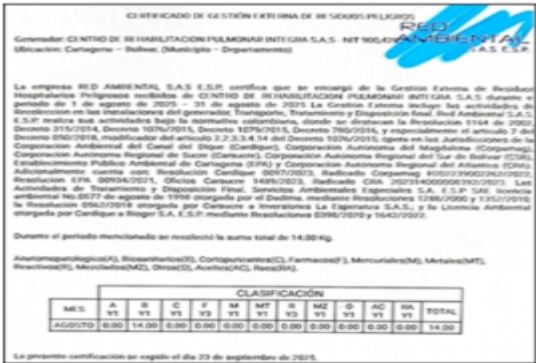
CERTIFICADO DE GESTIÓN EXTERNA DE RESIDUOS PELIGROSOS

RED AMBIENTAL S.A.S. E.S.P.

Generador: CENTRO DE REHABILITACION PULMONAR INTEGRA S.A.S - NIT 901.42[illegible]
Ubicación: Cartagena – Bolívar, (Municipio – Departamento)

La empresa RED AMBIENTAL S.A.S E.S.P. certifica que se encargó de la Gestión Externa de Residuos Hospitalarios Peligrosos recibidos de CENTRO DE REHABILITACION PULMONAR INTEGRA S.A.S durante el periodo de 1 de agosto de 2025 – 31 de agosto de 2025. La Gestión Externa incluye las actividades de recolección en las instalaciones del generador, Transporte, Tratamiento y Disposición final. Red Ambiental S.A.S. E.S.P. realiza sus actividades bajo la normativa colombiana, donde se destacan la Resolución 1164 de 2002, Decreto 315/2014, Decreto 1076/2015, Decreto 1079/2015, Decreto 780/2016, y especialmente el artículo 7 del Decreto 2676/2000, modificado del artículo 2.2.3.4.14 del Decreto 1076/2015, opera en las jurisdicciones de la Corporación Ambiental del Canal del Dique (Cardique), Corporación Autónoma del Magdalena (Corpamag), Corporación Autónoma Regional de Sucre (Carsucre), Corporación Autónoma Regional del Sur de Bolívar (CSB), Establecimiento Público Ambiental de Cartagena (EPA) y Corporación Autónoma Regional del Atlántico (CRA). Adicionalmente cuenta con: Resolución Cardique 0097/2023, Radicado Corpamag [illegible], Resolución CRA 0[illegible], Oficio Carsucre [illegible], Radicado CSB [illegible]. Las Actividades de Tratamiento y Disposición Final, Servicios Ambientales Especiales S.A. E.S.P. SAE licencia ambiental No.0577 de agosto de 1998 otorgada por el Dadima, mediante Resoluciones 1288/2000 y 1352/2018, la Resolución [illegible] otorgada por Canteras e Inversiones La Esperanza S.A.S., y la Licencia Ambiental otorgada por Cardique a Biogor S.A E.S.P. mediante Resoluciones 0396/2020 y 1642/2022.

Durante el periodo mencionado se recolectó la suma total de 14.00 Kg.

Anatomopatológicos(A), Biosanitarios(B), Cortopunzantes(C), Farmacos(F), Mercuriales(M), Metales(MT), Reactivos(R), Mezclados(MZ), Otros(O), Aceites(AC), Reas(RA).

| MES | A Y1 | B Y1 | C Y1 | F Y3 | M Y1 | MT Y1 | R Y3 | MZ Y1 | O Y1 | AC Y1 | RA Y1 | TOTAL |
|---|---|---|---|---|---|---|---|---|---|---|---|---|
| AGOSTO | 0.00 | 14.00 | 0.00 | 0.00 | 0.00 | 0.00 | 0.00 | 0.00 | 0.00 | 0.00 | 0.00 | 14.00 |

La presente certificación se expide el día 29 de septiembre de 2025.